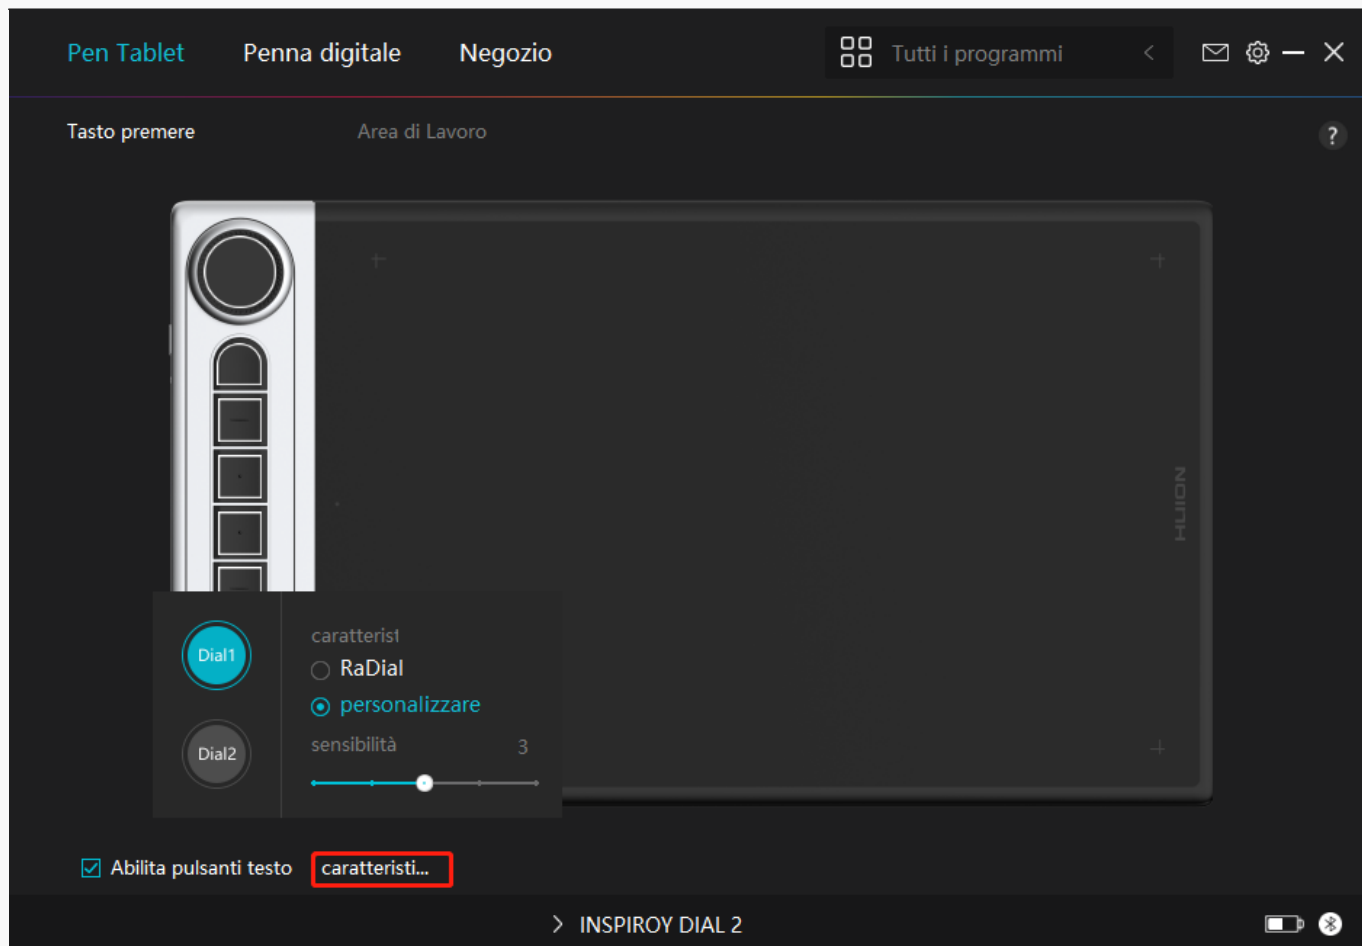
Pen Tablet Penna digitale Negozio

Tutti i programmi

Tasto premere Area di Lavoro

?

HUION

Dial1

Dial2

caratterist1

RaDial

personalizzare

sensibilità 3

Abilita pulsanti testo caratteristi...

INSPIROY DIAL 2